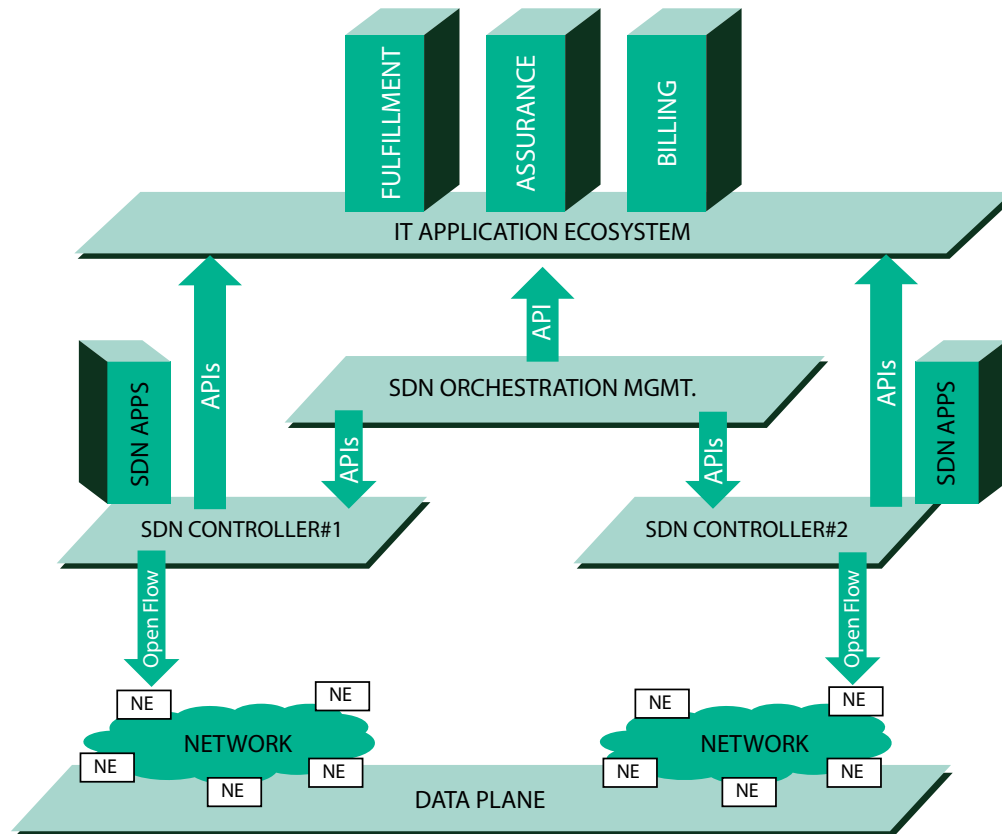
FULFILLMENT
ASSURANCE
BILLING

IT APPLICATION ECOSYSTEM

API

APIs

APIs

SDN APPS

SDN ORCHESTRATION MGMT.

APIs

APIs

SDN APPS

SDN CONTROLLER#1

SDN CONTROLLER#2

Open Flow

Open Flow

NE
NE
NETWORK
NE
NE
NE

NE
NE
NETWORK
NE
NE
NE

DATA PLANE